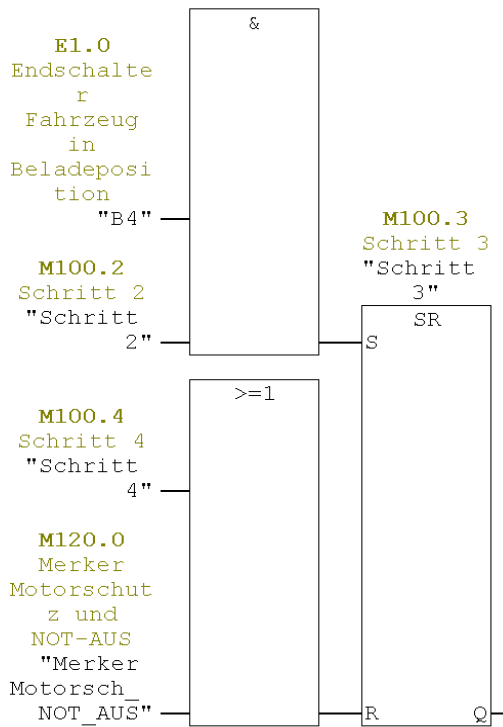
&

E1.0
Endschalter Fahrzeug in Beladeposition
"B4"

M100.2
Schritt 2
"Schritt 2"

M100.3
Schritt 3
"Schritt 3"

SR
S

>=1

M100.4
Schritt 4
"Schritt 4"

M120.0
Merker Motorschutz und NOT-AUS
"Merker Motorsch_ NOT_AUS"

R
Q